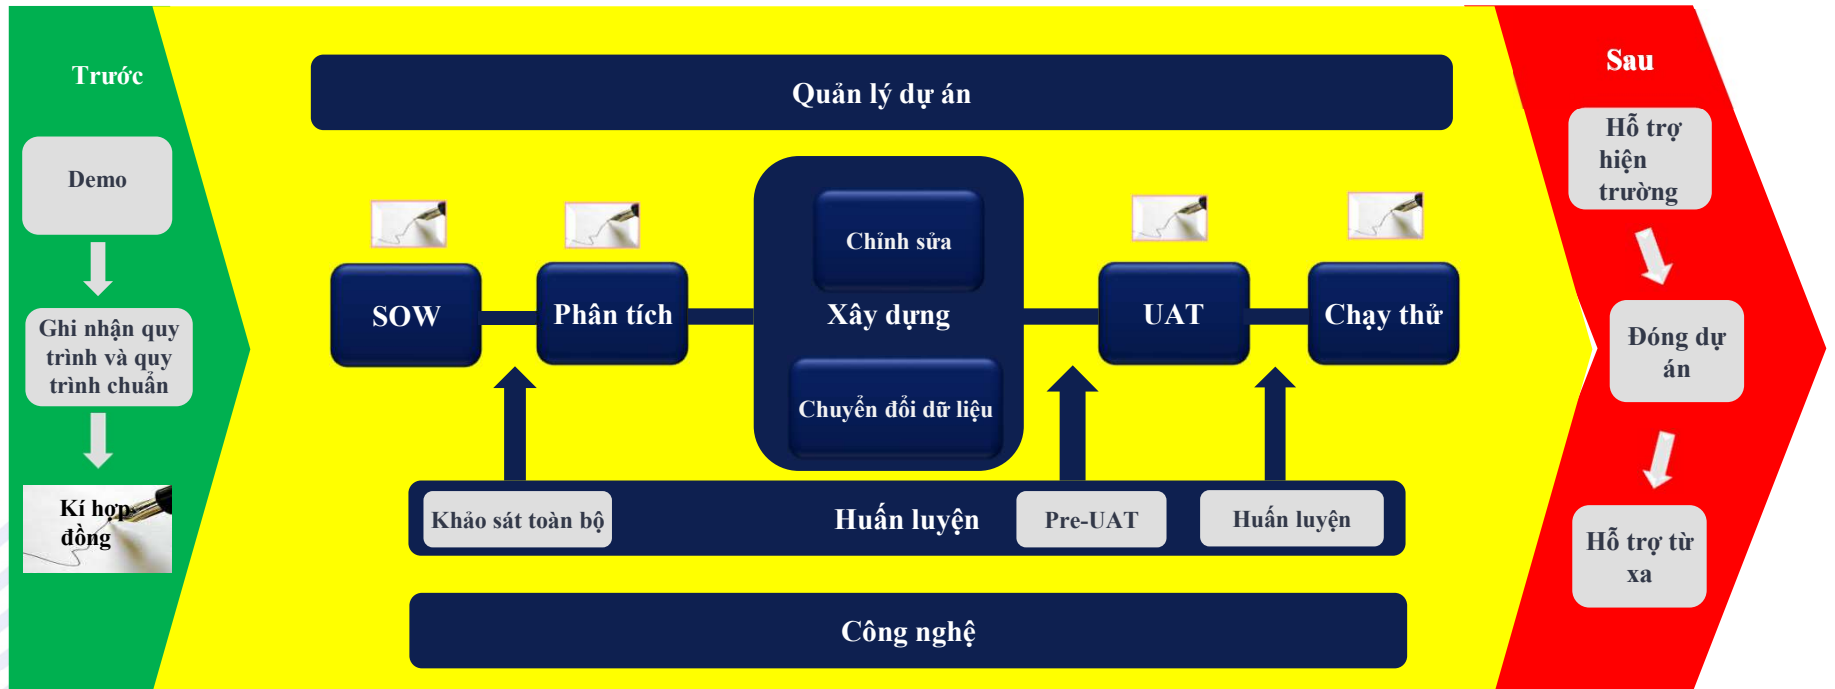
Trước

Demo

Ghi nhận quy trình và quy trình chuẩn

Kí hợp đồng

Quản lý dự án

SOW

Phân tích

Chỉnh sửa

Xây dựng

Chuyển đổi dữ liệu

UAT

Chạy thử

Khảo sát toàn bộ

Huấn luyện

Pre-UAT

Huấn luyện

Công nghệ

Sau

Hỗ trợ hiện trường

Đóng dự án

Hỗ trợ từ xa